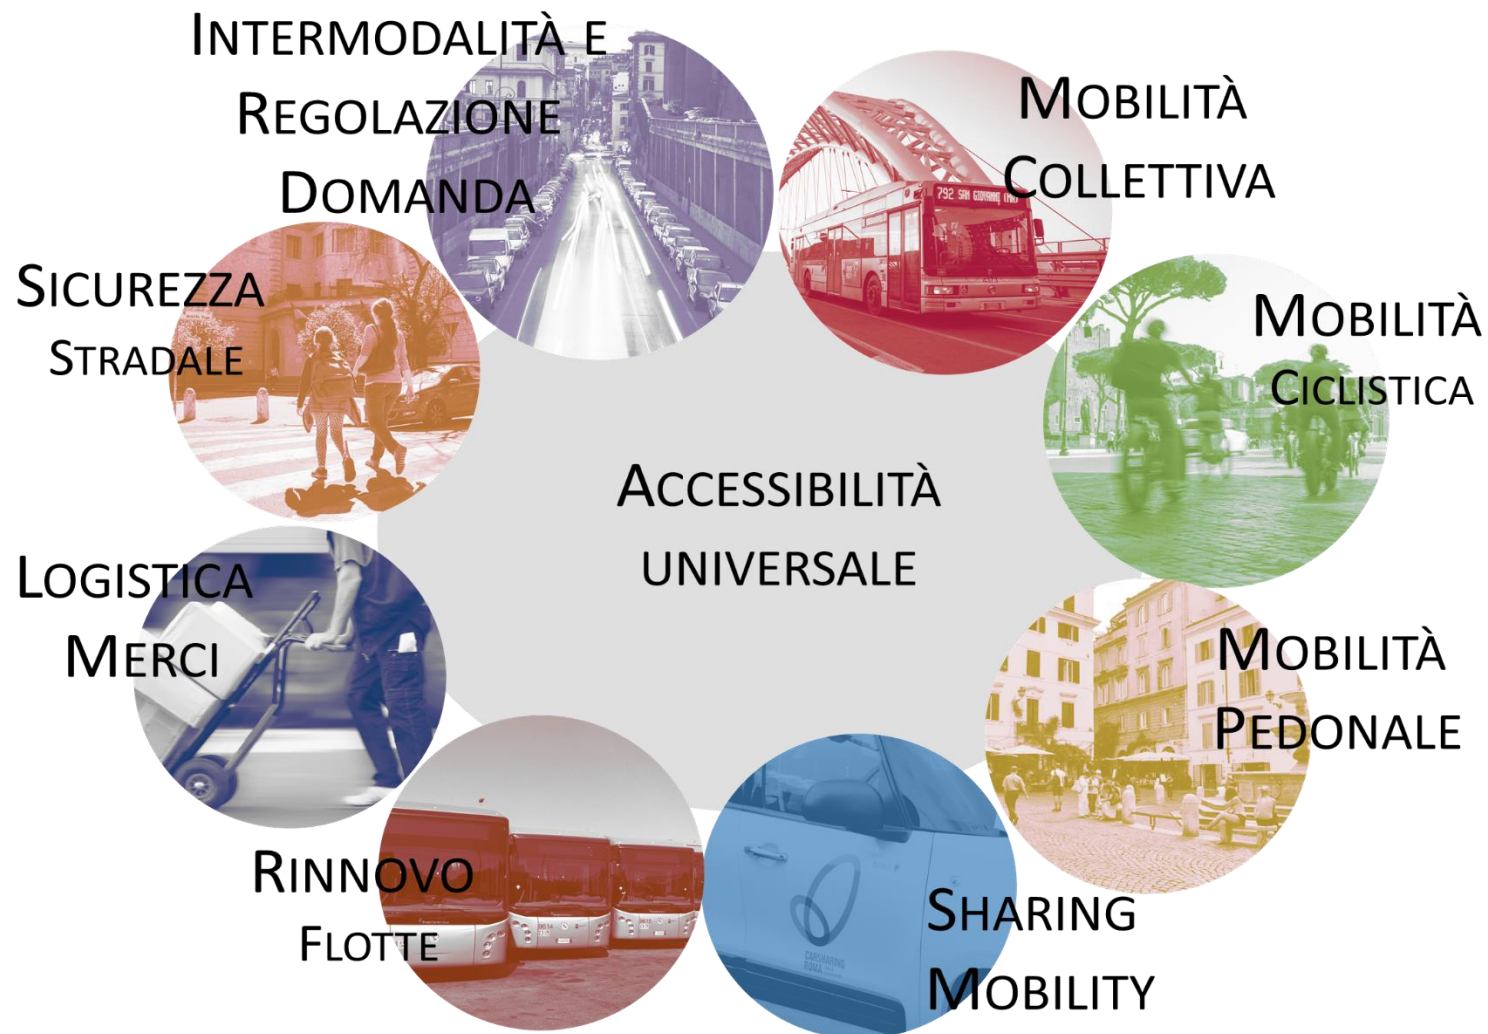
INTERMODALITÀ E REGOLAZIONE DOMANDA

MOBILITÀ COLLETTIVA

792 SAN GIOVANNI

MOBILITÀ CICLISTICA

MOBILITÀ PEDONALE

SHARING MOBILITY

CARSHARING ROMA

RINNOVO FLOTTE

LOGISTICA MERCI

SICUREZZA STRADALE

ACCESSIBILITÀ UNIVERSALE